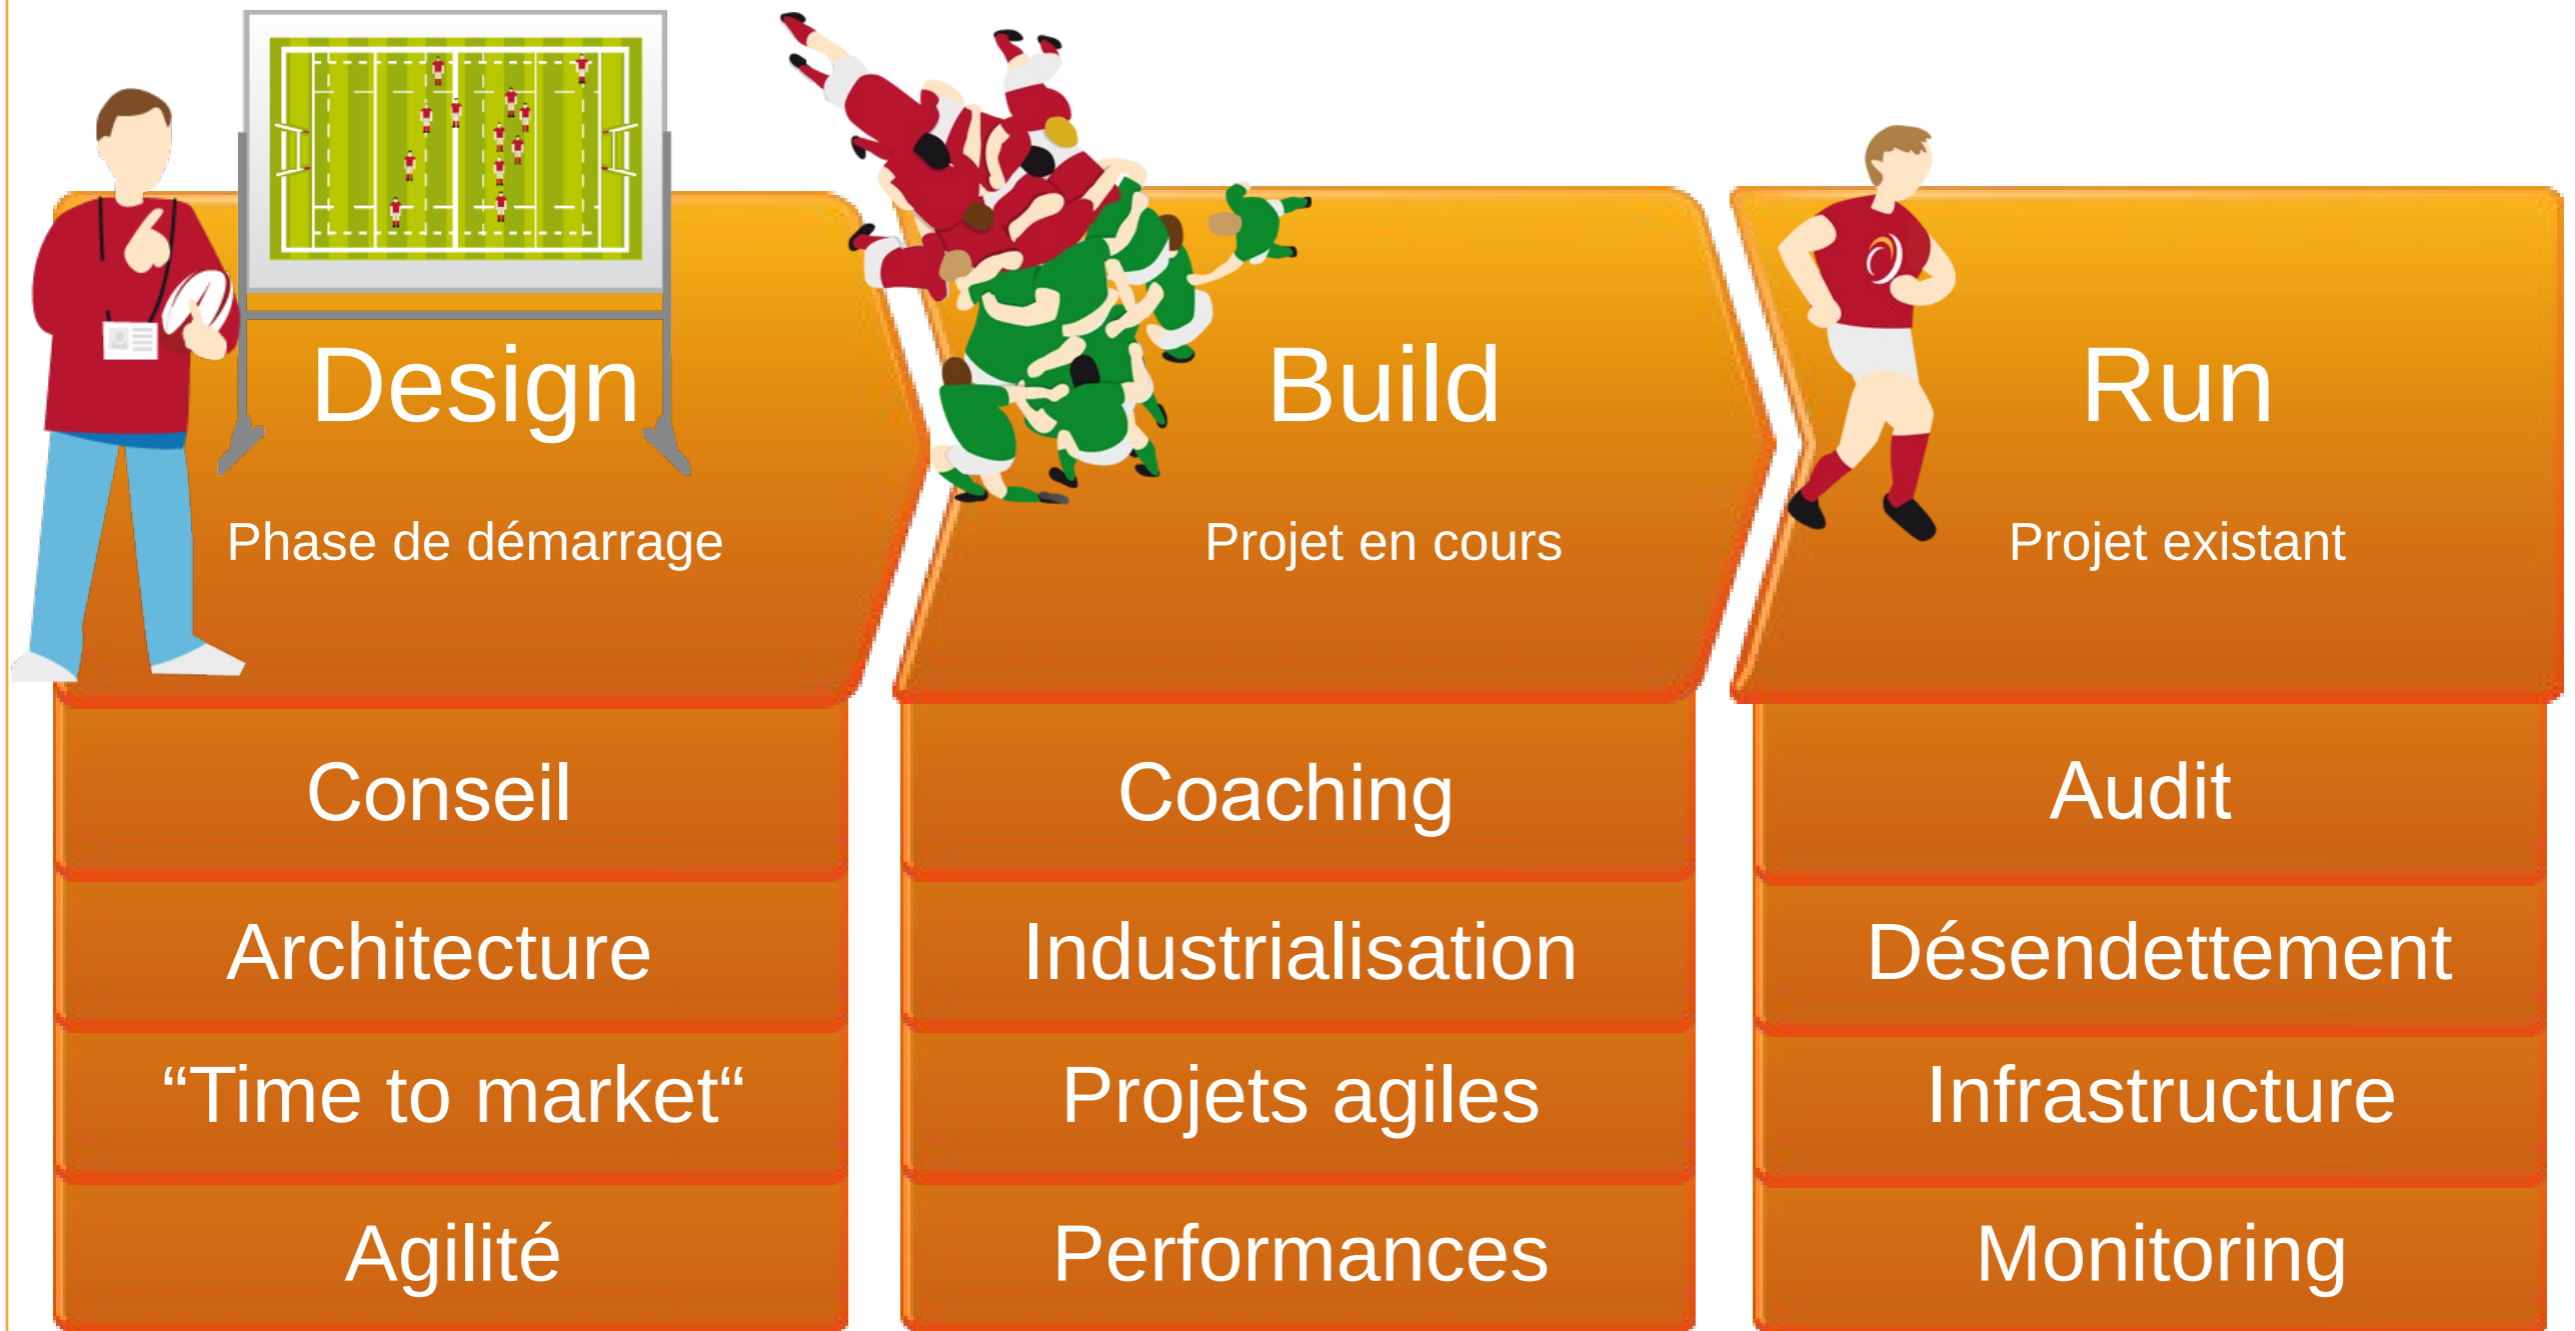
Design
Phase de démarrage

Build
Projet en cours

Run
Projet existant

Conseil
Architecture
“Time to market“
Agilité

Coaching
Industrialisation
Projets agiles
Performances

Audit
Désendettement
Infrastructure
Monitoring